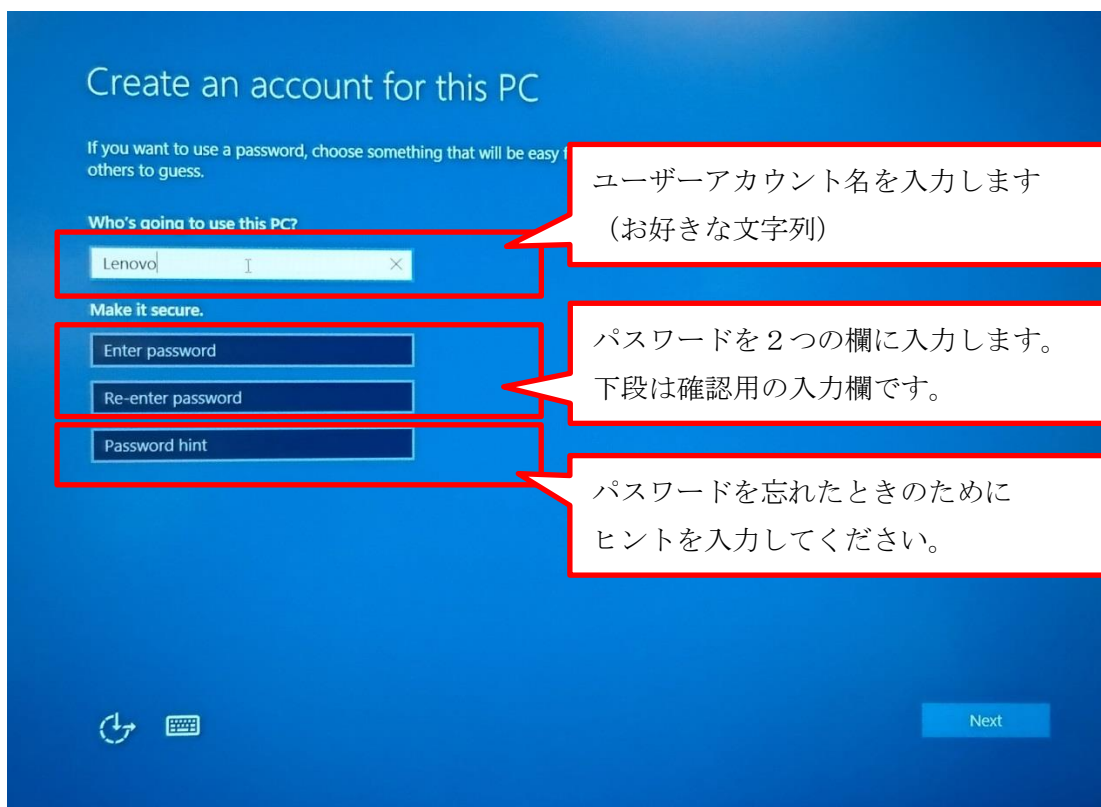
Create an account for this PC

If you want to use a password, choose something that will be easy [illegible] others to guess.

ユーザーアカウント名を入力します（お好きな文字列）

Who's going to use this PC?

Lenovo

Make it secure.

パスワードを２つの欄に入力します。下段は確認用の入力欄です。

Enter password

Re-enter password

Password hint

パスワードを忘れたときのためにヒントを入力してください。

Next